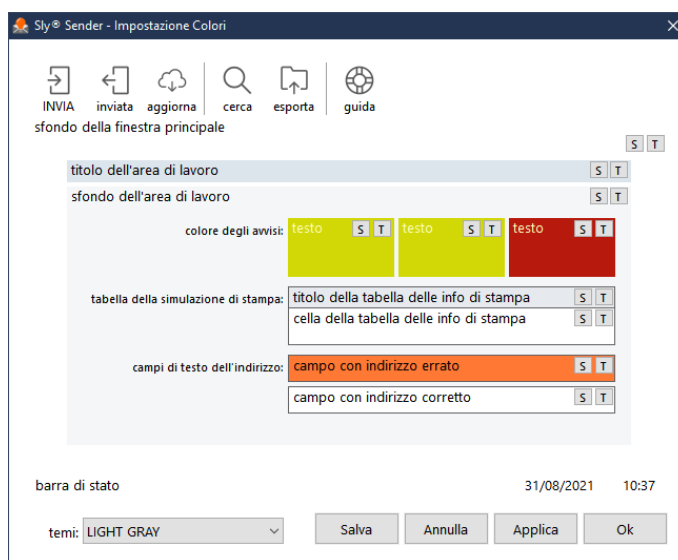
Sly® Sender - Impostazione Colori

INVIA inviata aggiorna cerca esporta guida

sfondo della finestra principale

S T

titolo dell'area di lavoro S T

sfondo dell'area di lavoro S T

colore degli avvisi: testo S T testo S T testo S T

tabella della simulazione di stampa: titolo della tabella delle info di stampa S T

cella della tabella delle info di stampa S T

campi di testo dell'indirizzo: campo con indirizzo errato S T

campo con indirizzo corretto S T

barra di stato 31/08/2021 10:37

temi: LIGHT GRAY

Salva Annulla Applica Ok